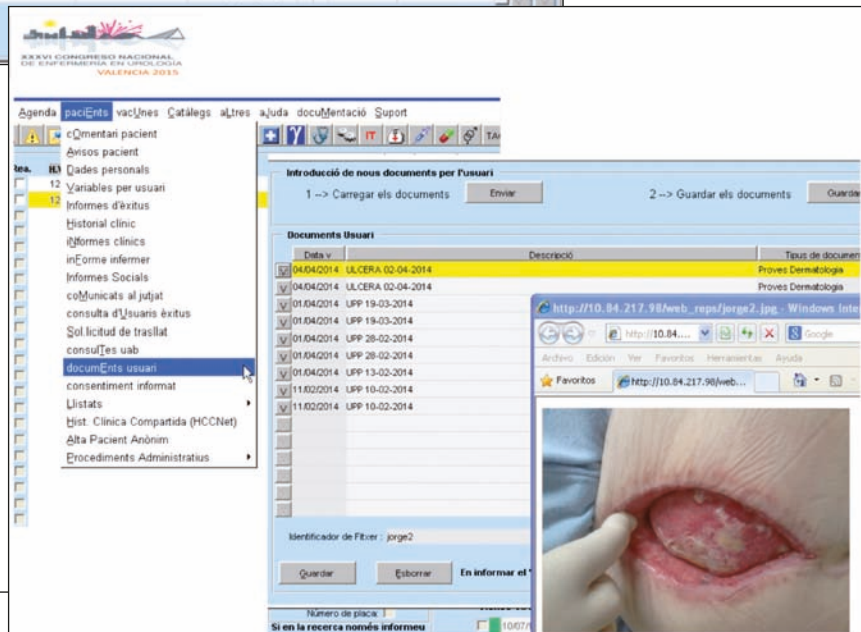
XXXVI CONGRESO NACIONAL DE ENFERMERÍA EN UROLOGÍA
VALENCIA 2015

Agenda paciEnts vacUnes Catàlegs aLtres ajuda docuMentació Suport

cOmentari pacient
Avisos pacient
Dades personals
Variables per usuari
Informes d'èxitus
Historial clínic
iNformes clínics
inForme infermer
Informes Socials
coMunicats al jutjat
consulta d'Usuaris èxitus
Sol.licitud de trasllat
consulTes uab
documEnts usuari
consentiment informat
Llistats
Hist. Clínica Compartida (HCCNet)
Alta Pacient Anònim
Procediments Administratius

Introducció de nous documents per l'usuari
1 --> Carregar els documents Enviar 2 --> Guardar els documents Guarda

Documents Usuari

| | Data v | Descripció | Tipus de documen |
|---|---|---|---|
| V | 04/04/2014 | ULCERA 02-04-2014 | Proves Dermatologia |
| V | 04/04/2014 | ULCERA 02-04-2014 | Proves Dermatologia |
| V | 01/04/2014 | UPP 19-03-2014 | |
| V | 01/04/2014 | UPP 19-03-2014 | |
| V | 01/04/2014 | UPP 28-02-2014 | |
| V | 01/04/2014 | UPP 28-02-2014 | |
| V | 01/04/2014 | UPP 13-02-2014 | |
| V | 11/02/2014 | UPP 10-02-2014 | |
| V | 11/02/2014 | UPP 10-02-2014 | |

Identificador de Fitxer : jorge2

Guardar Esborrar En informar el '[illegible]

Número de placa
Si en la recerca només informeu

http://10.84.217.98/web_reps/jorge2.jpg - Windows Inte
http://10.84.... Google
Archivo Edición Ver Favoritos Herramientas Ayuda
Favoritos http://10.84.217.98/web...

Rea. 12 12